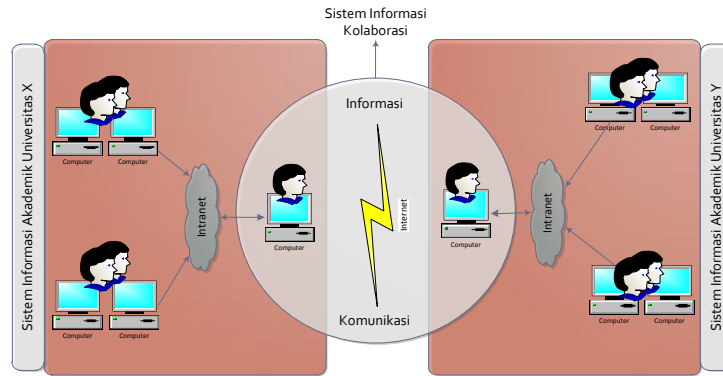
Sistem Informasi Kolaborasi

Sistem Informasi Akademik Universitas X

Computer

Computer

Intranet

Computer

Computer

Informasi

Computer

Internet

Komunikasi

Computer

Intranet

Computer

Computer

Computer

Computer

Sistem Informasi Akademik Universitas Y